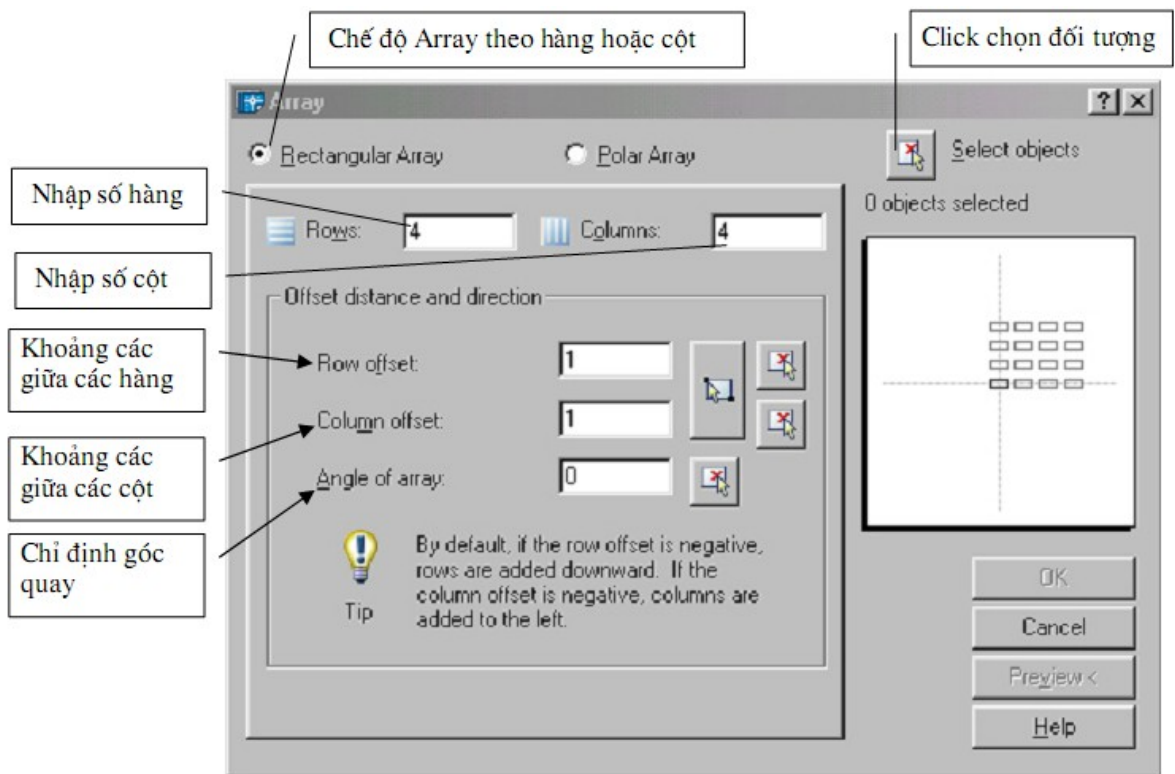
Chế độ Array theo hàng hoặc cột

Click chọn đối tượng

Array

?

Rectangular Array

Polar Array

Select objects

0 objects selected

Nhập số hàng

Rows: 4

Columns: 4

Nhập số cột

Offset distance and direction

Khoảng các giữa các hàng

Row offset: 1

Column offset: 1

Khoảng các giữa các cột

Angle of array: 0

Chỉ định góc quay

Tip

By default, if the row offset is negative, rows are added downward. If the column offset is negative, columns are added to the left.

OK

Cancel

Preview <

Help